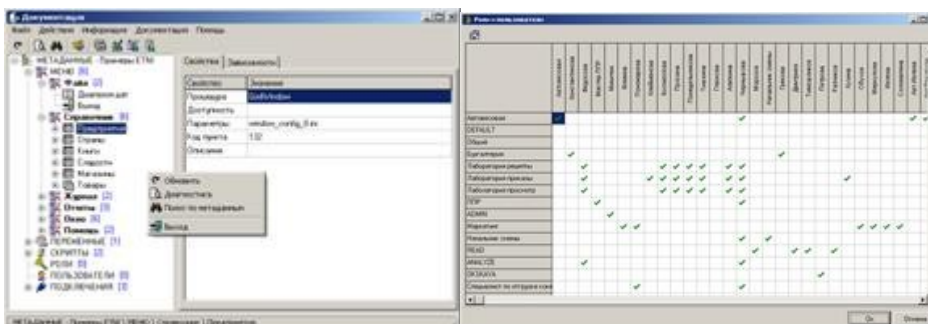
Документация

Файл Действия Информация Документация Помощь

МЕТАДАННЫЕ Примеры ETN

МЕНЮ [6]

Файл [2]

Документация

Выход

Справочник [6]

Предприятия

Страны

Клиенты

Сладости

Магазины

Товары

Журнал [2]

Отчеты [3]

Окно [6]

Помощь [2]

ПЕРЕМЕННЫЕ [1]

СКРИПТЫ [2]

РОЛИ [5]

ПОЛЬЗОВАТЕЛИ [0]

ПОДКЛЮЧЕНИЯ [1]

Свойства | Зависимости

| Свойство | Значение |
|---|---|
| Процедура | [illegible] |
| Доступность | |
| Параметры | window_config_0.ex |
| Код пункта | 132 |
| Описание | |

Обновить

Диагностика

Поиск по метаданным

Выход

МЕТАДАННЫЕ | Примеры ETN | МЕНЮ | Справочник | Предприятия

Роли и пользователи

Автоматизация

DEFAULT

Общий

Бухгалтерия

Лаборатория рецепты

Лаборатория приказы

Лаборатория просмотр

ПТР

ADMIN

Маркетинг

Начальник смены

READ

ANALYZE

ЭКЗАУКА

Специалист по отгрузке сок

Ok

Отмена